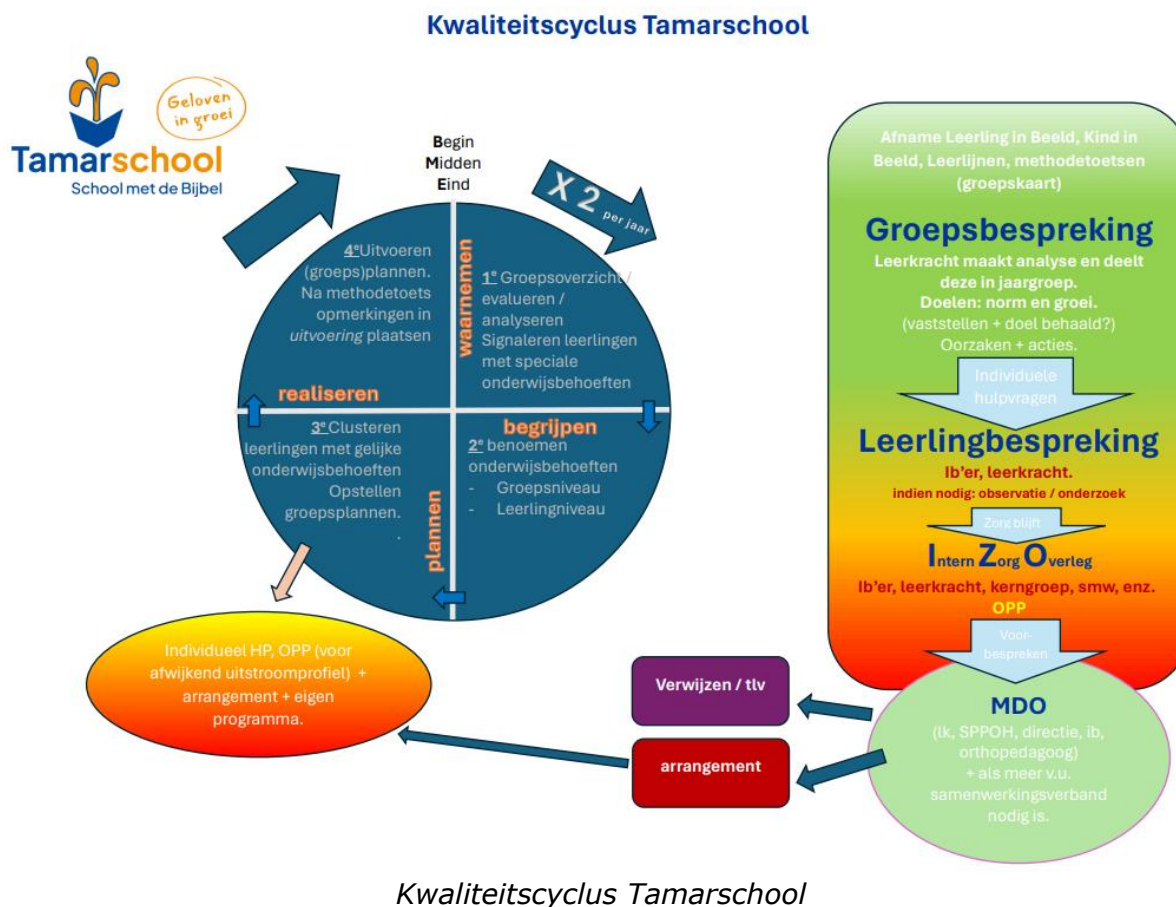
Kwaliteitscyclus Tamarschool

Geloven in groei

Tamarschool
School met de Bijbel

Begin
Midden
Eind

X 2 per jaar

4e Uitvoeren (groeps)plannen. Na methodetoets opmerkingen in *uitvoering* plaatsen

waarnemen

1e Groepsoverzicht / evalueren / analyseren Signaleren leerlingen met speciale onderwijsbehoeften

realiseren

begrijpen

3e Clusteren leerlingen met gelijke onderwijsbehoeften Opstellen groepsplannen.

plannen

2e benoemen onderwijsbehoeften
- Groepsniveau
- Leerlingniveau

Individueel HP, OPP (voor afwijkend uitstroomprofiel) + arrangement + eigen programma.

Afname Leerling in Beeld, Kind in Beeld, Leerlijnen, methodetoetsen (groepskaart)

Groepsbespreking
Leerkracht maakt analyse en deelt deze in jaargroep.
Doelen: norm en groei.
(vaststellen + doel behaald?)
Oorzaken + acties.

Individuele hulpvragen

Leerlingbespreking
Ib'er, leerkracht.
indien nodig: observatie / onderzoek

Zorg blijft

Intern Zorg Overleg
Ib'er, leerkracht, kerngroep, smw, enz.
OPP

Voorbespreken

Verwijzen / tlv

arrangement

MDO
(lk, SPPOH, directie, ib, orthopedagoog)
+ als meer v.u. samenwerkingsverband nodig is.

Kwaliteitscyclus Tamarschool